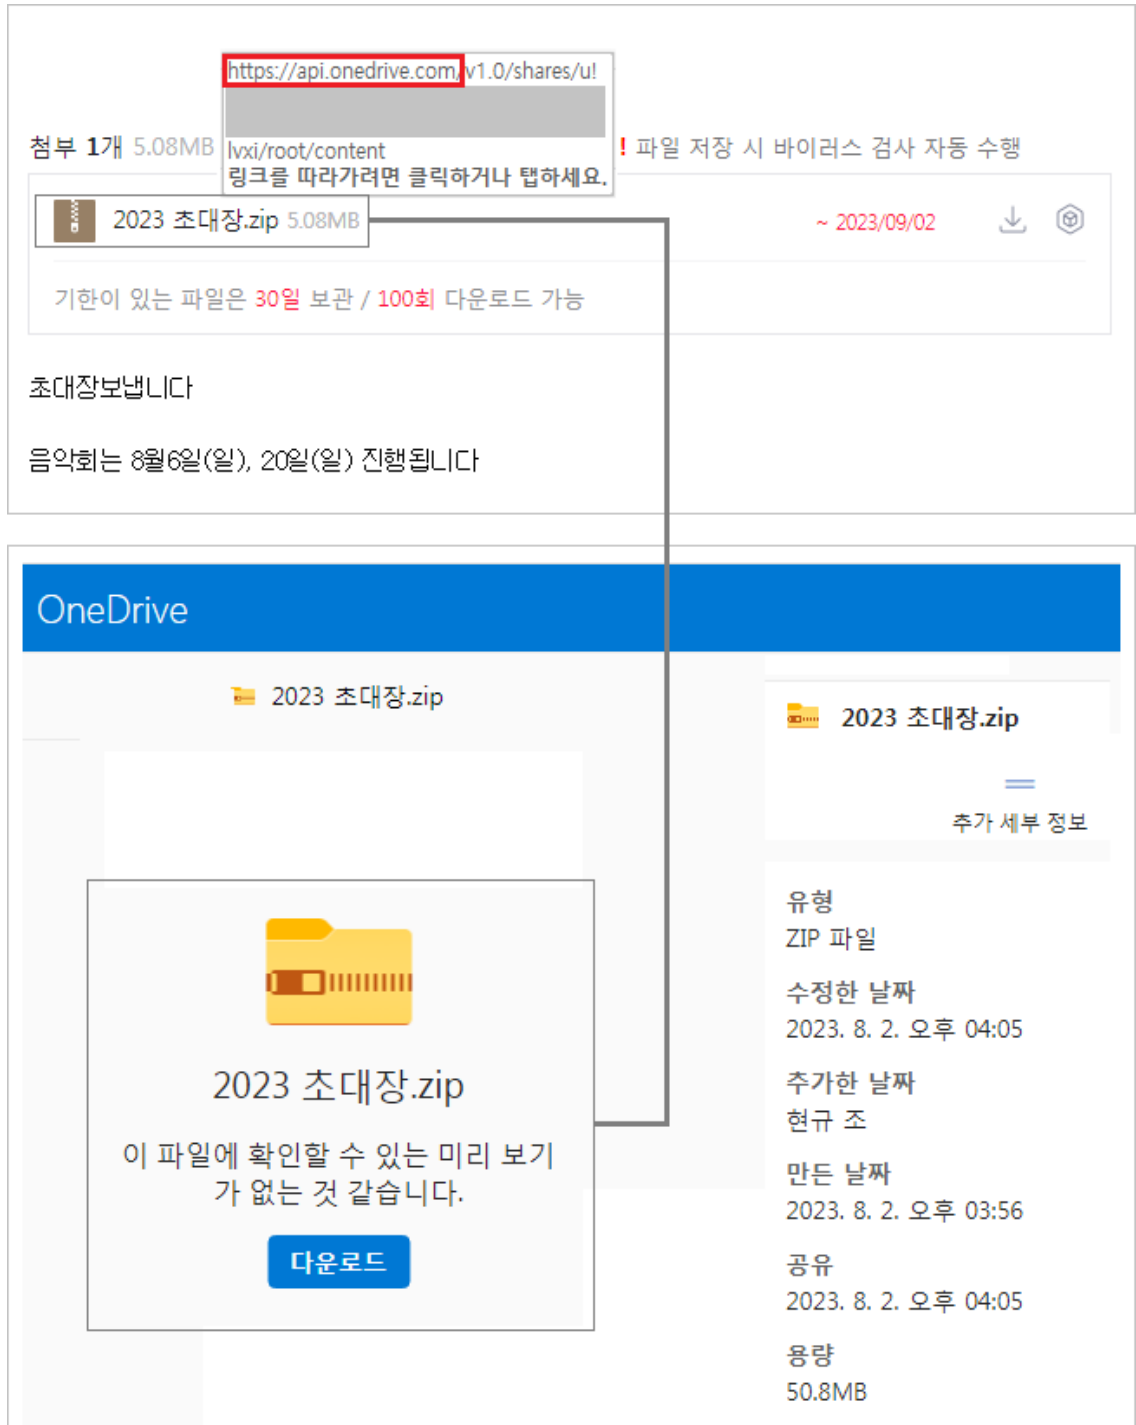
https://api.onedrive.com/v1.0/shares/u!
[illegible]
lvxi/root/content
링크를 따라가려면 클릭하거나 탭하세요.

첨부 1개 5.08MB

! 파일 저장 시 바이러스 검사 자동 수행

2023 초대장.zip 5.08MB

~ 2023/09/02

기한이 있는 파일은 30일 보관 / 100회 다운로드 가능

초대장보냅니다

음악회는 8월6일(일), 20일(일) 진행됩니다

OneDrive

2023 초대장.zip

2023 초대장.zip

이 파일에 확인할 수 있는 미리 보기가 없는 것 같습니다.

다운로드

2023 초대장.zip

추가 세부 정보

유형
ZIP 파일

수정한 날짜
2023. 8. 2. 오후 04:05

추가한 날짜
현규 조

만든 날짜
2023. 8. 2. 오후 03:56

공유
2023. 8. 2. 오후 04:05

용량
50.8MB